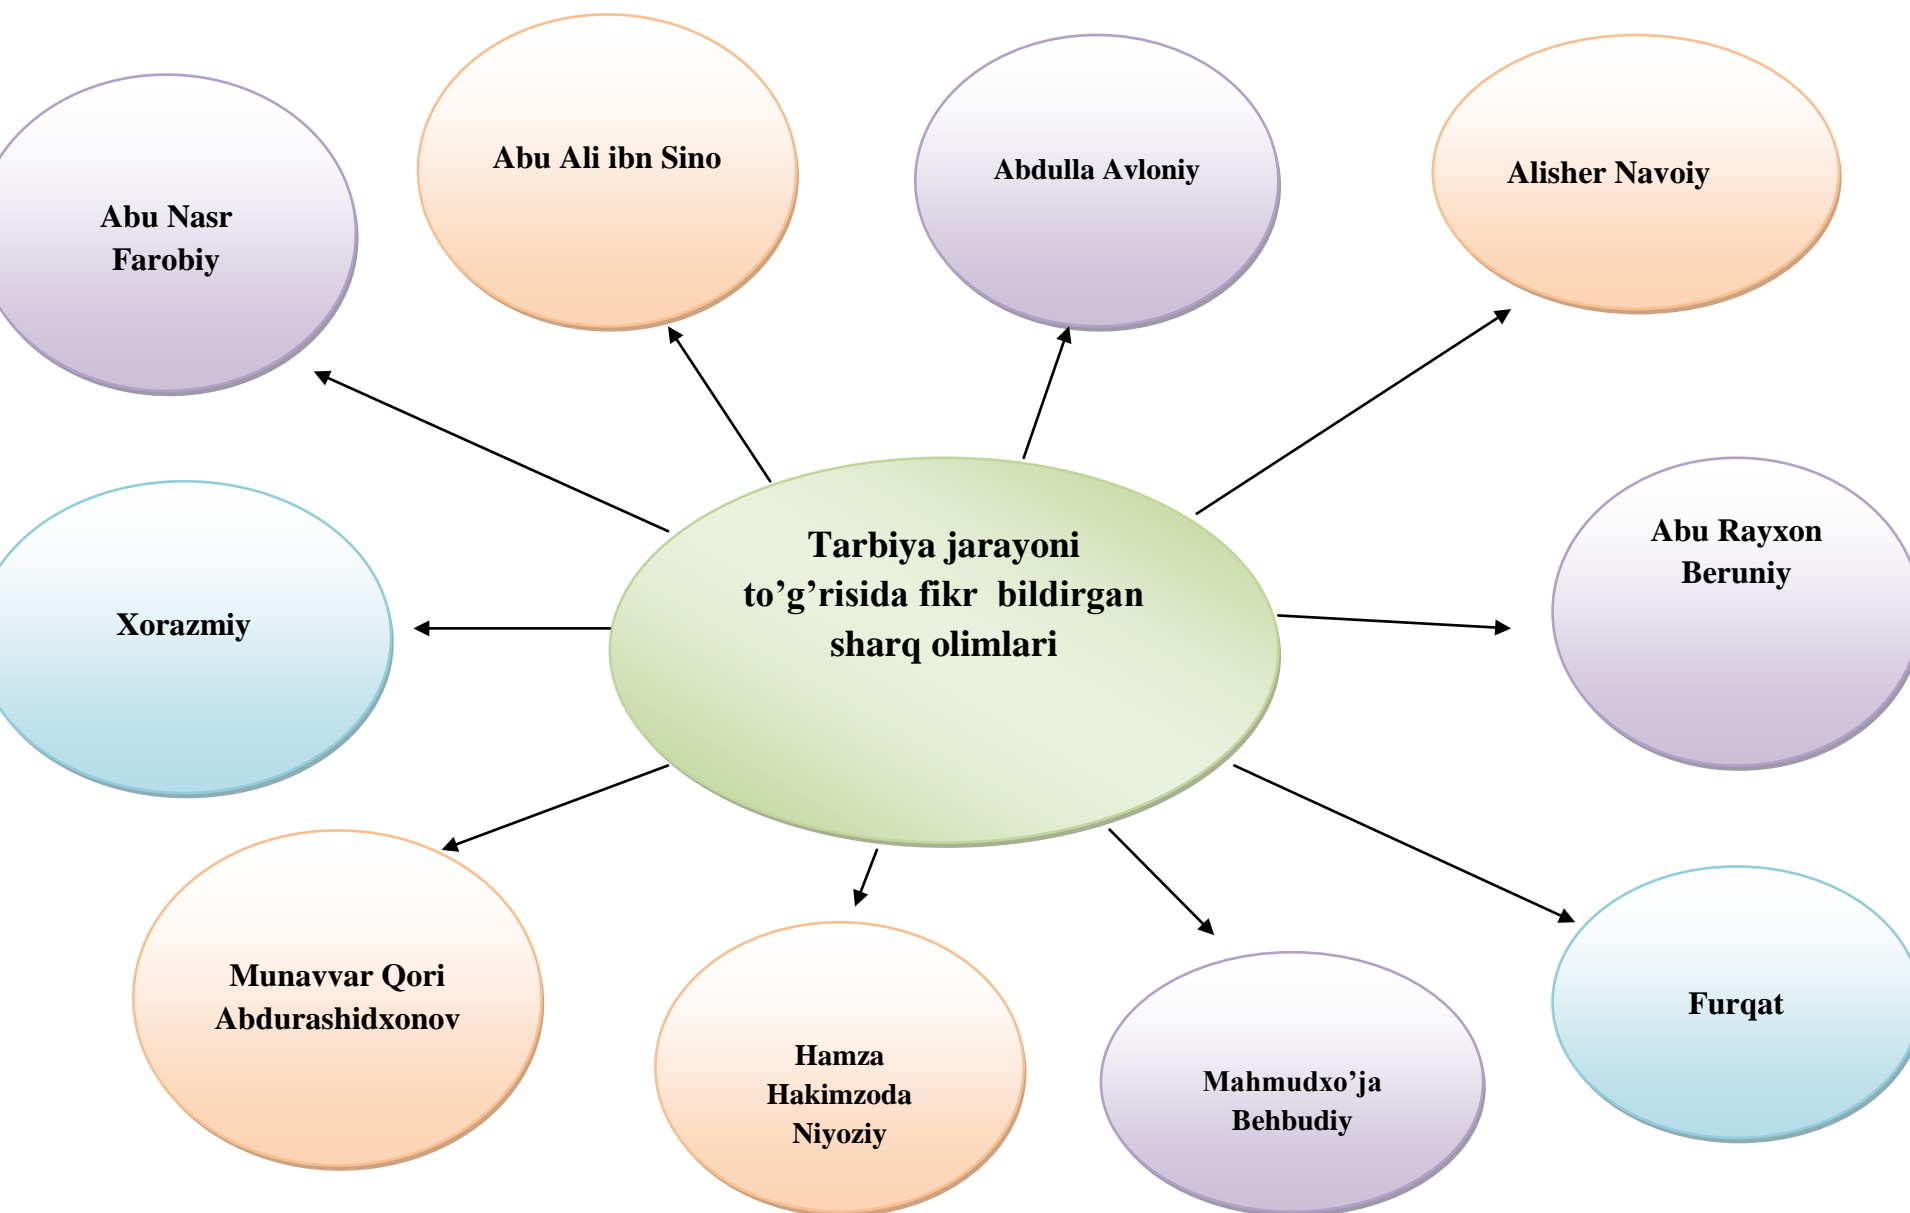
Tarbiya jarayoni to’g’risida fikr bildirgan sharq olimlari

Abu Nasr Farobiy

Abu Ali ibn Sino

Abdulla Avloniy

Alisher Navoiy

Xorazmiy

Abu Rayxon Beruniy

Munavvar Qori Abdurashidxonov

Hamza Hakimzoda Niyoziy

Mahmudxo’ja Behbudiy

Furqat